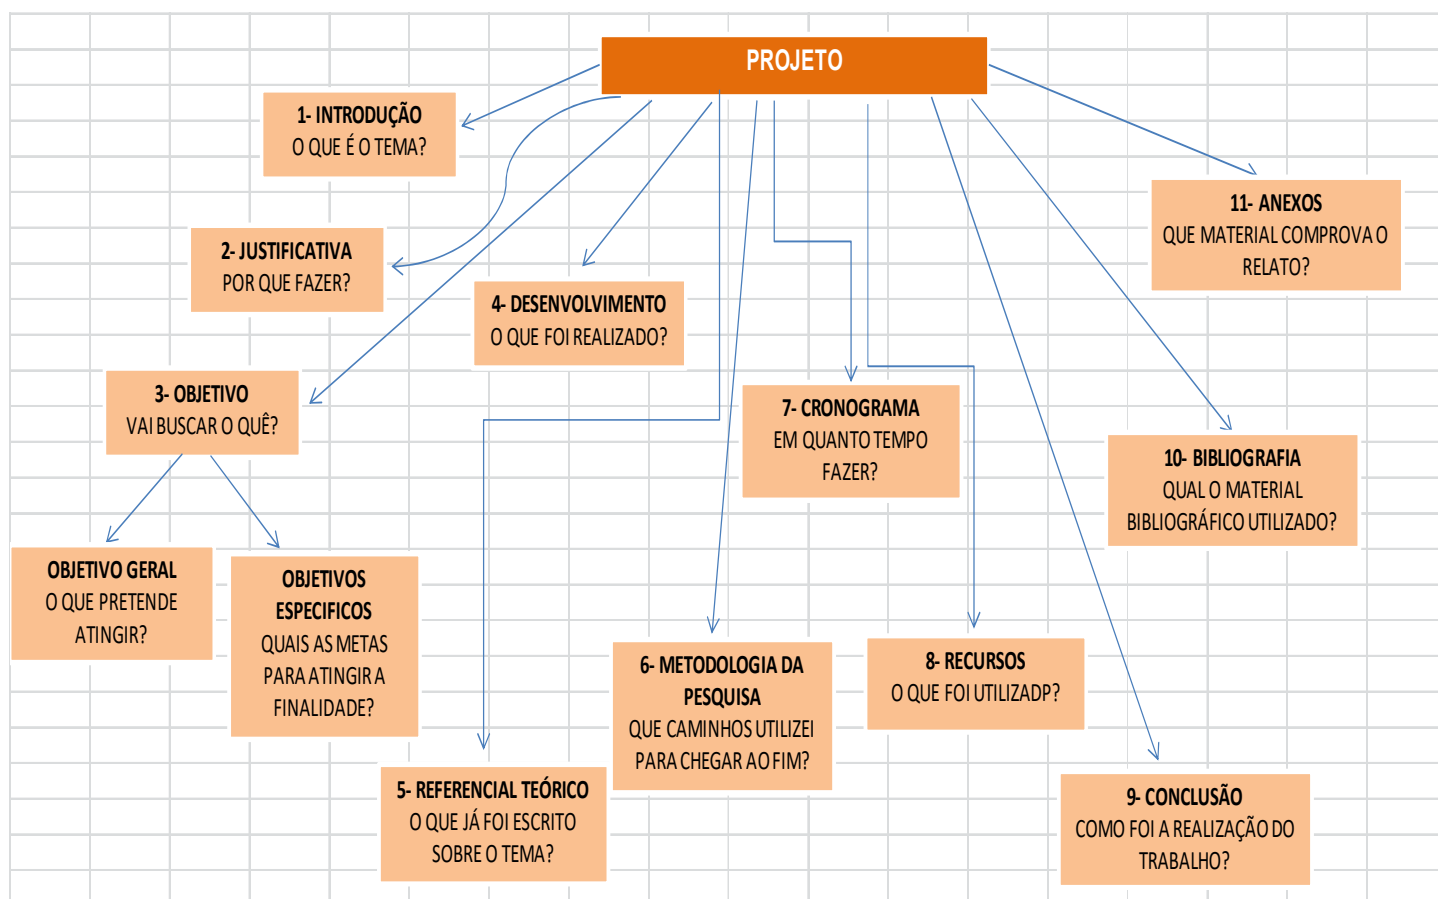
PROJETO

1- INTRODUÇÃO
O QUE É O TEMA?

2- JUSTIFICATIVA
POR QUE FAZER?

3- OBJETIVO
VAI BUSCAR O QUÊ?

4- DESENVOLVIMENTO
O QUE FOI REALIZADO?

11- ANEXOS
QUE MATERIAL COMPROVA O RELATO?

7- CRONOGRAMA
EM QUANTO TEMPO FAZER?

10- BIBLIOGRAFIA
QUAL O MATERIAL BIBLIOGRÁFICO UTILIZADO?

OBJETIVO GERAL
O QUE PRETENDE ATINGIR?

OBJETIVOS ESPECIFICOS
QUAIS AS METAS PARA ATINGIR A FINALIDADE?

6- METODOLOGIA DA PESQUISA
QUE CAMINHOS UTILIZEI PARA CHEGAR AO FIM?

8- RECURSOS
O QUE FOI UTILIZADP?

5- REFERENCIAL TEÓRICO
O QUE JÁ FOI ESCRITO SOBRE O TEMA?

9- CONCLUSÃO
COMO FOI A REALIZAÇÃO DO TRABALHO?